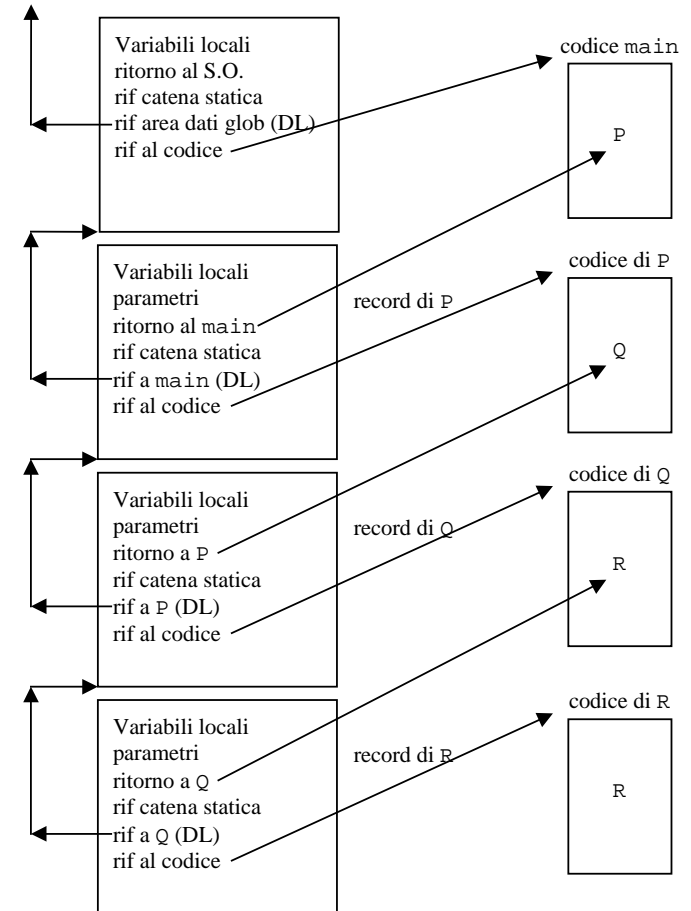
Variabili locali
ritorno al S.O.
rif catena statica
rif area dati glob (DL)
rif al codice

codice main

P

Variabili locali
parametri
ritorno al main
rif catena statica
rif a main (DL)
rif al codice

record di P

codice di P

Q

Variabili locali
parametri
ritorno a P
rif catena statica
rif a P (DL)
rif al codice

record di Q

codice di Q

R

Variabili locali
parametri
ritorno a Q
rif catena statica
rif a Q (DL)
rif al codice

record di R

codice di R

R